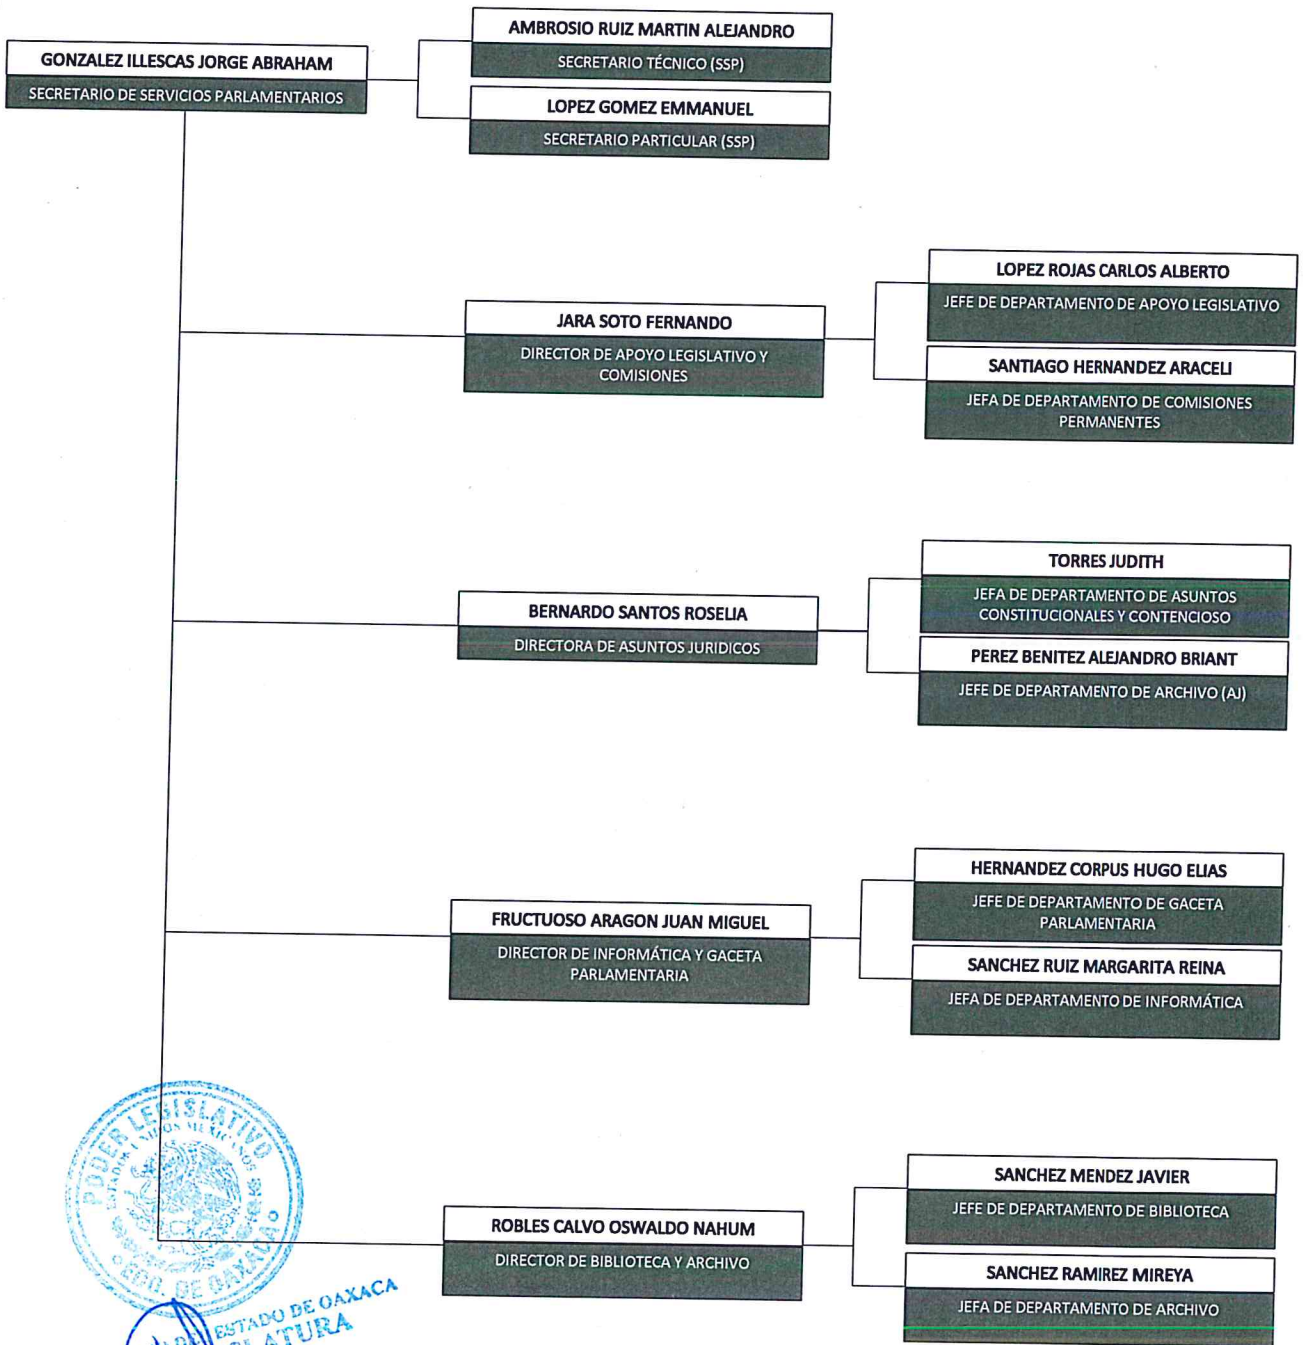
GONZALEZ ILLESCAS JORGE ABRAHAM
SECRETARIO DE SERVICIOS PARLAMENTARIOS

AMBROSIO RUIZ MARTIN ALEJANDRO
SECRETARIO TÉCNICO (SSP)

LOPEZ GOMEZ EMMANUEL
SECRETARIO PARTICULAR (SSP)

JARA SOTO FERNANDO
DIRECTOR DE APOYO LEGISLATIVO Y COMISIONES

LOPEZ ROJAS CARLOS ALBERTO
JEFE DE DEPARTAMENTO DE APOYO LEGISLATIVO

SANTIAGO HERNANDEZ ARACELI
JEFA DE DEPARTAMENTO DE COMISIONES PERMANENTES

BERNARDO SANTOS ROSELIA
DIRECTORA DE ASUNTOS JURIDICOS

TORRES JUDITH
JEFA DE DEPARTAMENTO DE ASUNTOS CONSTITUCIONALES Y CONTENCIOSO

PEREZ BENITEZ ALEJANDRO BRIANT
JEFE DE DEPARTAMENTO DE ARCHIVO (AJ)

FRUCTUOSO ARAGON JUAN MIGUEL
DIRECTOR DE INFORMÁTICA Y GACETA PARLAMENTARIA

HERNANDEZ CORPUS HUGO ELIAS
JEFE DE DEPARTAMENTO DE GACETA PARLAMENTARIA

SANCHEZ RUIZ MARGARITA REINA
JEFA DE DEPARTAMENTO DE INFORMÁTICA

ROBLES CALVO OSWALDO NAHUM
DIRECTOR DE BIBLIOTECA Y ARCHIVO

SANCHEZ MENDEZ JAVIER
JEFE DE DEPARTAMENTO DE BIBLIOTECA

SANCHEZ RAMIREZ MIREYA
JEFA DE DEPARTAMENTO DE ARCHIVO

PODER LEGISLATIVO
ESTADOS UNIDOS MEXICANOS
EDO. DE OAXACA

ESTADO DE OAXACA
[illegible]ATURA